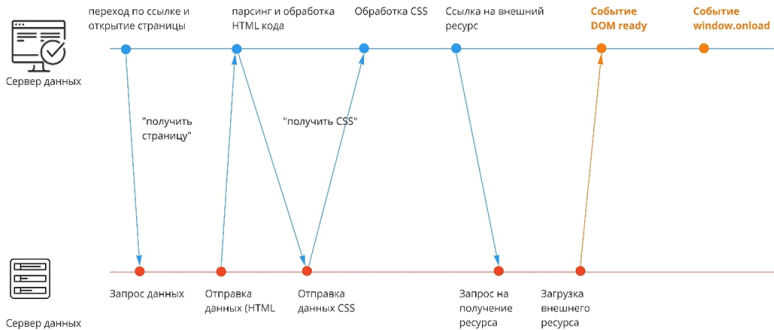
переход по ссылке и открытие страницы

парсинг и обработка HTML кода

Обработка CSS

Ссылка на внешний ресурс

Событие DOM ready

Событие window.onload

Сервер данных

"получить страницу"

"получить CSS"

Запрос данных

Отправка данных (HTML

Отправка данных CSS

Запрос на получение ресурса

Загрузка внешнего ресурса

Сервер данных